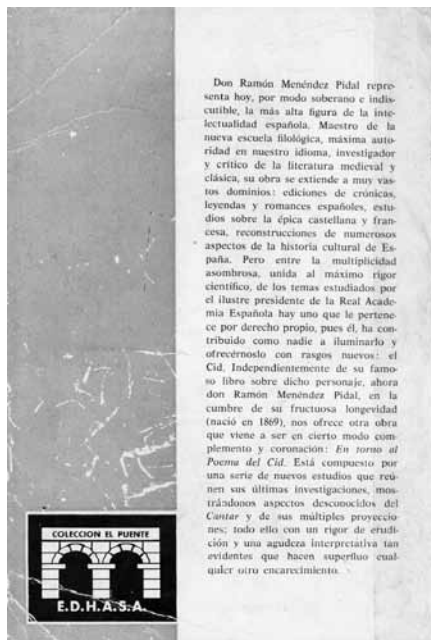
Don Ramón Menéndez Pidal representa hoy, por modo soberano e indiscutible, la más alta figura de la intelectualidad española. Maestro de la nueva escuela filológica, máxima autoridad en nuestro idioma, investigador y crítico de la literatura medieval y clásica, su obra se extiende a muy vastos dominios: ediciones de crónicas, leyendas y romances españoles, estudios sobre la épica castellana y francesa, reconstrucciones de numerosos aspectos de la historia cultural de España. Pero entre la multiplicidad asombrosa, unida al máximo rigor científico, de los temas estudiados por el ilustre presidente de la Real Academia Española hay uno que le pertenece por derecho propio, pues él, ha contribuido como nadie a iluminarlo y ofrecérnoslo con rasgos nuevos: el Cid. Independientemente de su famoso libro sobre dicho personaje, ahora don Ramón Menéndez Pidal, en la cumbre de su fructuosa longevidad (nació en 1869), nos ofrece otra obra que viene a ser en cierto modo complemento y coronación: *En torno al Poema del Cid*. Está compuesto por una serie de nuevos estudios que reúnen sus últimas investigaciones, mostrándonos aspectos desconocidos del *Cantar* y de sus múltiples proyecciones; todo ello con un rigor de erudición y una agudeza interpretativa tan evidentes que hacen superfluo cualquier otro encarecimiento.

COLECCION EL PUENTE

E.D.H.A.S.A.